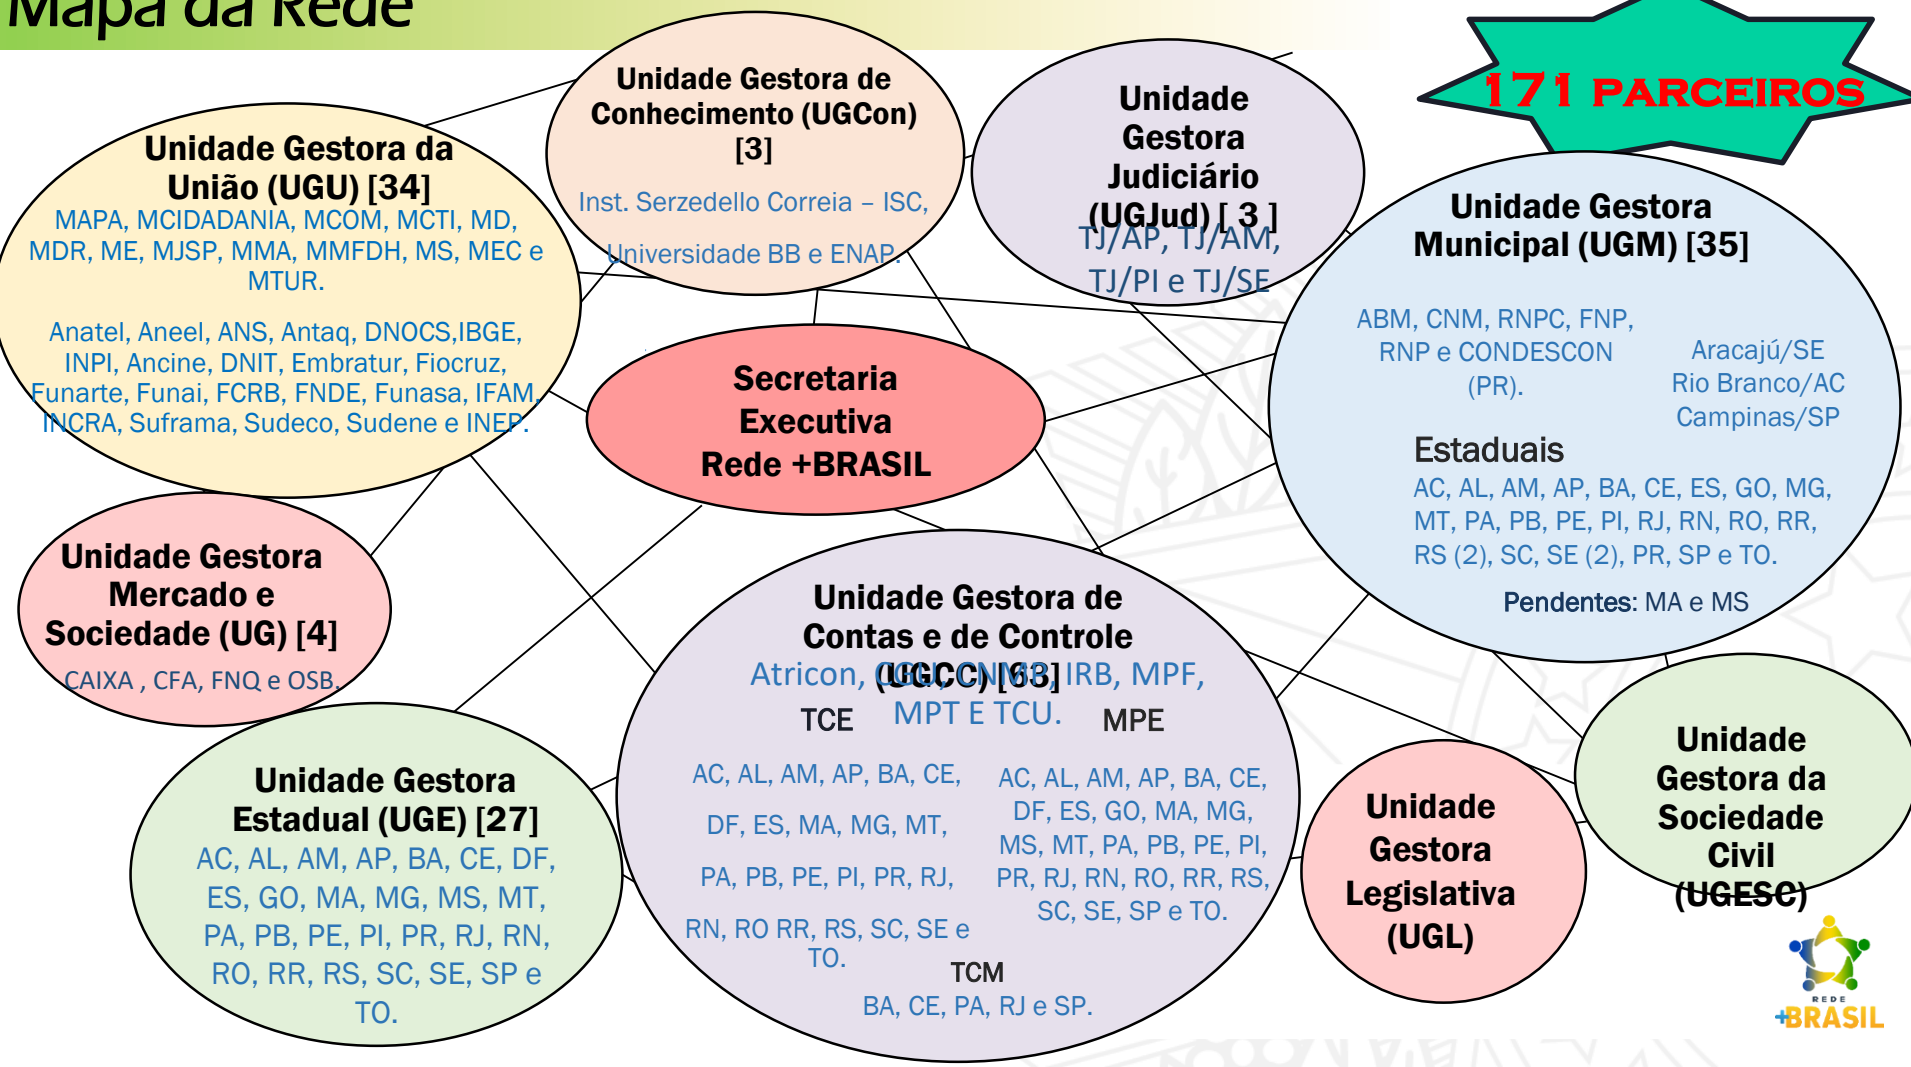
Mapa da Rede

171 PARCEIROS

Unidade Gestora de Conhecimento (UGCon) [3]

Inst. Serzedello Correia – ISC, Universidade BB e ENAP.

Unidade Gestora Judiciário (UGJud) [ 3 ]

TJ/AP, TJ/AM, TJ/PI e TJ/SE

Unidade Gestora da União (UGU) [34]

MAPA, MCIDADANIA, MCOM, MCTI, MD, MDR, ME, MJSP, MMA, MMFDH, MS, MEC e MTUR.

Anatel, Aneel, ANS, Antaq, DNOCS,IBGE, INPI, Ancine, DNIT, Embratur, Fiocruz, Funarte, Funai, FCRB, FNDE, Funasa, IFAM, INCRA, Suframa, Sudeco, Sudene e INEP.

Secretaria Executiva Rede +BRASIL

Unidade Gestora Municipal (UGM) [35]

ABM, CNM, RNPC, FNP, RNP e CONDESCON (PR).

Aracajú/SE
Rio Branco/AC
Campinas/SP

Estaduais

AC, AL, AM, AP, BA, CE, ES, GO, MG, MT, PA, PB, PE, PI, RJ, RN, RO, RR, RS (2), SC, SE (2), PR, SP e TO.

Pendentes: MA e MS

Unidade Gestora Mercado e Sociedade (UG) [4]

CAIXA , CFA, FNQ e OSB.

Unidade Gestora de Contas e de Controle (UGCC) [63]

Atricon, CGU, CNMP, IRB, MPF, MPT E TCU.

TCE

AC, AL, AM, AP, BA, CE, DF, ES, MA, MG, MT, PA, PB, PE, PI, PR, RJ, RN, RO RR, RS, SC, SE e TO.

MPE

AC, AL, AM, AP, BA, CE, DF, ES, GO, MA, MG, MS, MT, PA, PB, PE, PI, PR, RJ, RN, RO, RR, RS, SC, SE, SP e TO.

TCM

BA, CE, PA, RJ e SP.

Unidade Gestora Estadual (UGE) [27]

AC, AL, AM, AP, BA, CE, DF, ES, GO, MA, MG, MS, MT, PA, PB, PE, PI, PR, RJ, RN, RO, RR, RS, SC, SE, SP e TO.

Unidade Gestora Legislativa (UGL)

Unidade Gestora da Sociedade Civil (UGESC)

REDE +BRASIL